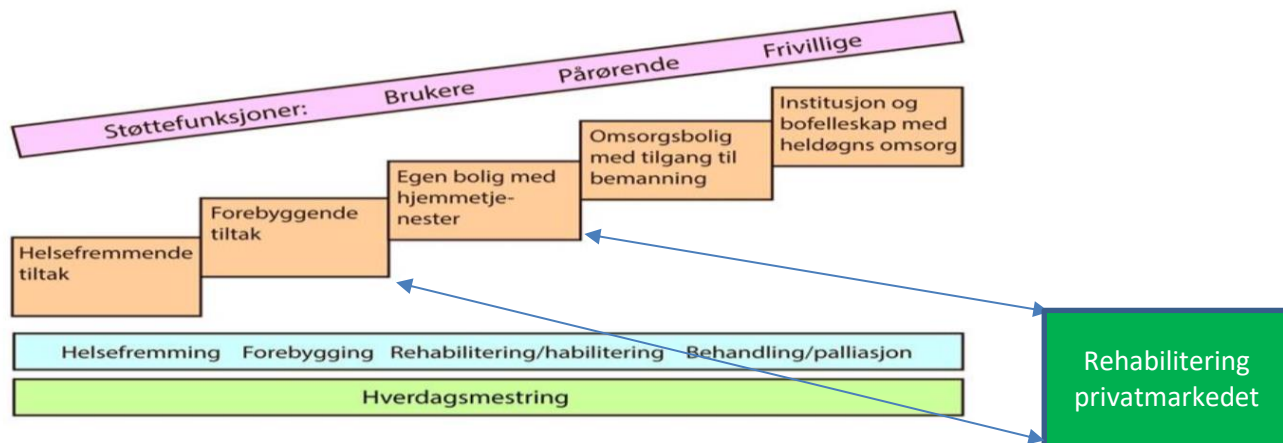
Støttefunksjoner: Brukere Pårørende Frivillige

Helsefremmende tiltak

Forebyggende tiltak

Egen bolig med hjemmetjenester

Omsorgsbolig med tilgang til bemanning

Institusjon og bofelleskap med heldøgns omsorg

Helsefremming Forebygging Rehabilitering/habilitering Behandling/palliasjon

Hverdagsmestring

Rehabilitering privatmarkedet